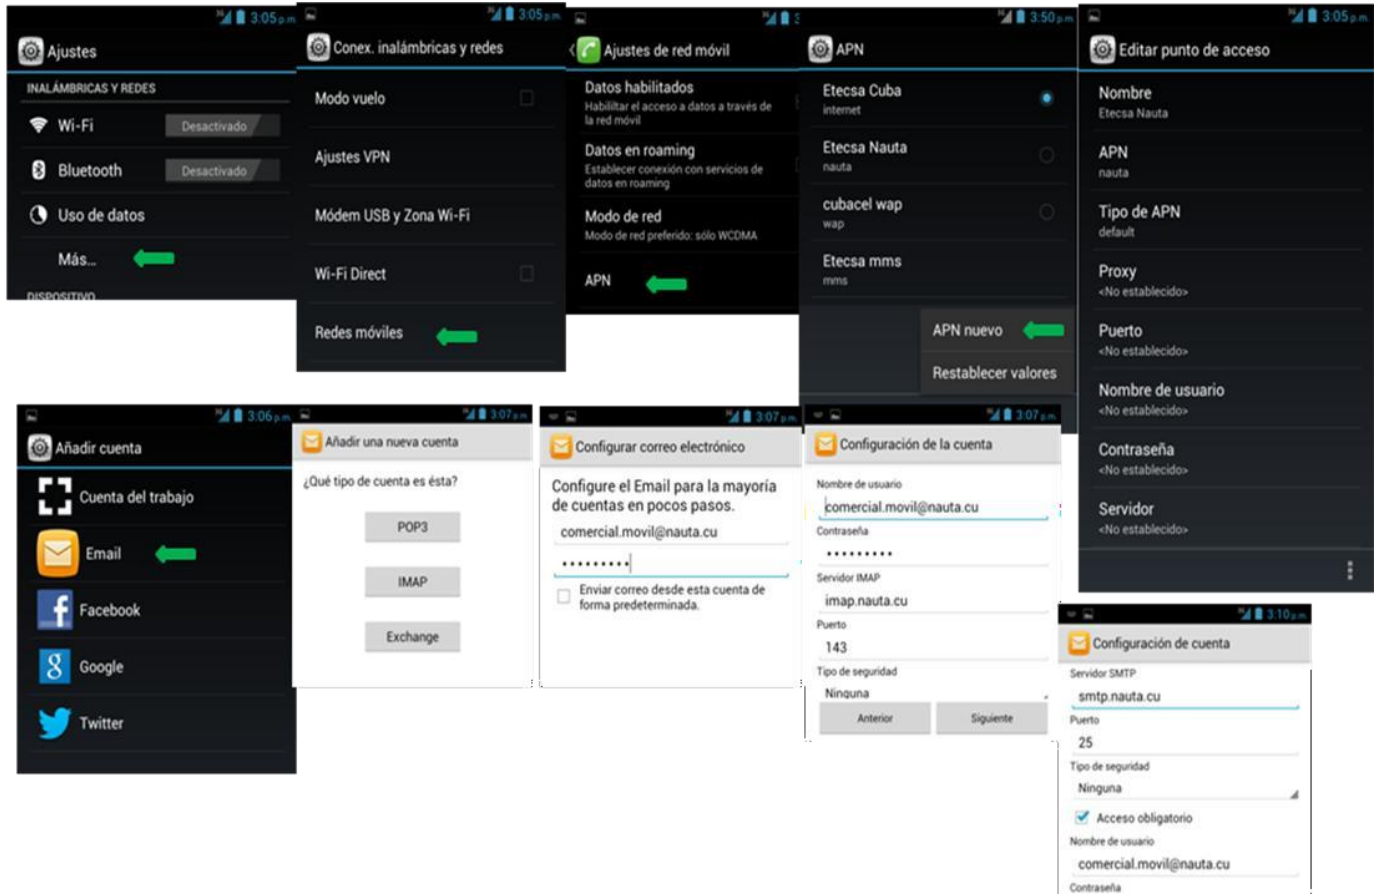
3:05 p.m.
Ajustes
INALÁMBRICAS Y REDES
Wi-Fi Desactivado
Bluetooth Desactivado
Uso de datos
Más...
DISPOSITIVO

3:05 p.m.
Conex. inalámbricas y redes
Modo vuelo
Ajustes VPN
Módem USB y Zona Wi-Fi
Wi-Fi Direct
Redes móviles

Ajustes de red móvil
Datos habilitados
Habilitar el acceso a datos a través de la red móvil
Datos en roaming
Establecer conexión con servicios de datos en roaming
Modo de red
Modo de red preferido: sólo WCDMA
APN

3:50 p.m.
APN
Etecsa Cuba
internet
Etecsa Nauta
nauta
cubacel wap
wap
Etecsa mms
mms
APN nuevo
Restablecer valores

3:05 p.m.
Editar punto de acceso
Nombre
Etecsa Nauta
APN
nauta
Tipo de APN
default
Proxy
<No establecido>
Puerto
<No establecido>
Nombre de usuario
<No establecido>
Contraseña
<No establecido>
Servidor
<No establecido>

3:06 p.m.
Añadir cuenta
Cuenta del trabajo
Email
Facebook
Google
Twitter

3:07 p.m.
Añadir una nueva cuenta
¿Qué tipo de cuenta es ésta?
POP3
IMAP
Exchange

3:07 p.m.
Configurar correo electrónico
Configure el Email para la mayoría de cuentas en pocos pasos.
comercial.movil@nauta.cu
•••••••••
Enviar correo desde esta cuenta de forma predeterminada.

3:07 p.m.
Configuración de la cuenta
Nombre de usuario
comercial.movil@nauta.cu
Contraseña
•••••••••
Servidor IMAP
imap.nauta.cu
Puerto
143
Tipo de seguridad
Ninguna
Anterior
Siguiente

3:10 p.m.
Configuración de cuenta
Servidor SMTP
smtp.nauta.cu
Puerto
25
Tipo de seguridad
Ninguna
Acceso obligatorio
Nombre de usuario
comercial.movil@nauta.cu
Contraseña